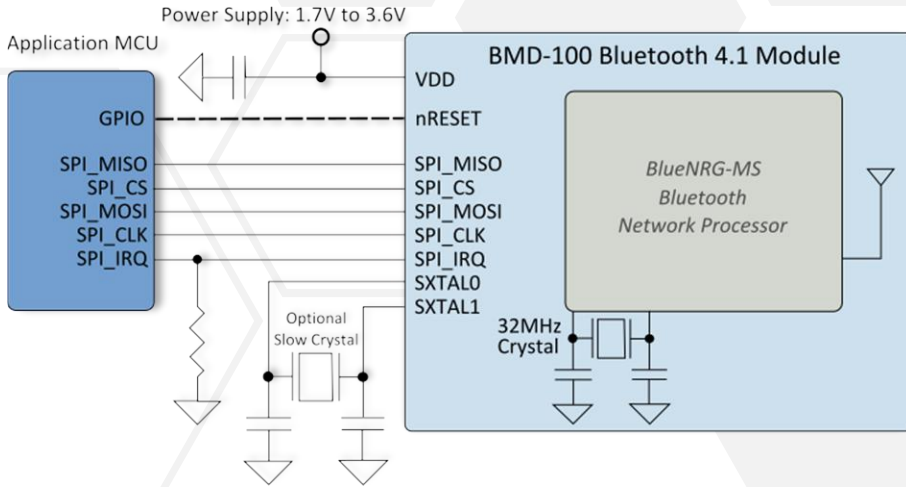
Power Supply: 1.7V to 3.6V

Application MCU

GPIO
SPI_MISO
SPI_CS
SPI_MOSI
SPI_CLK
SPI_IRQ

BMD-100 Bluetooth 4.1 Module

VDD
nRESET
SPI_MISO
SPI_CS
SPI_MOSI
SPI_CLK
SPI_IRQ
SXTAL0
SXTAL1

BlueNRG-MS
Bluetooth
Network Processor

Optional
Slow Crystal

32MHz
Crystal